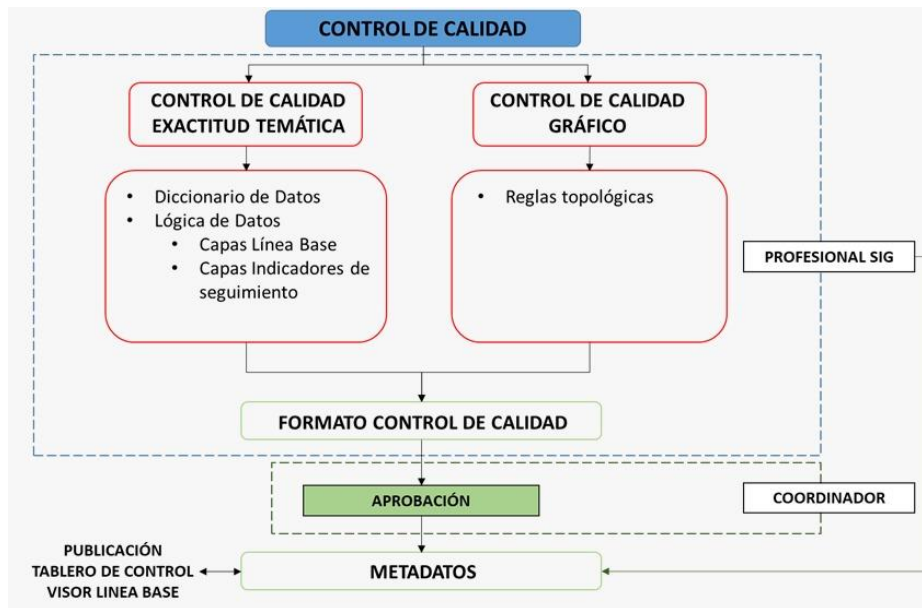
CONTROL DE CALIDAD

CONTROL DE CALIDAD EXACTITUD TEMÁTICA

CONTROL DE CALIDAD GRÁFICO

- Diccionario de Datos
- Lógica de Datos
  - Capas Línea Base
  - Capas Indicadores de seguimiento

- Reglas topológicas

PROFESIONAL SIG

FORMATO CONTROL DE CALIDAD

APROBACIÓN

COORDINADOR

PUBLICACIÓN
TABLERO DE CONTROL
VISOR LINEA BASE

METADATOS